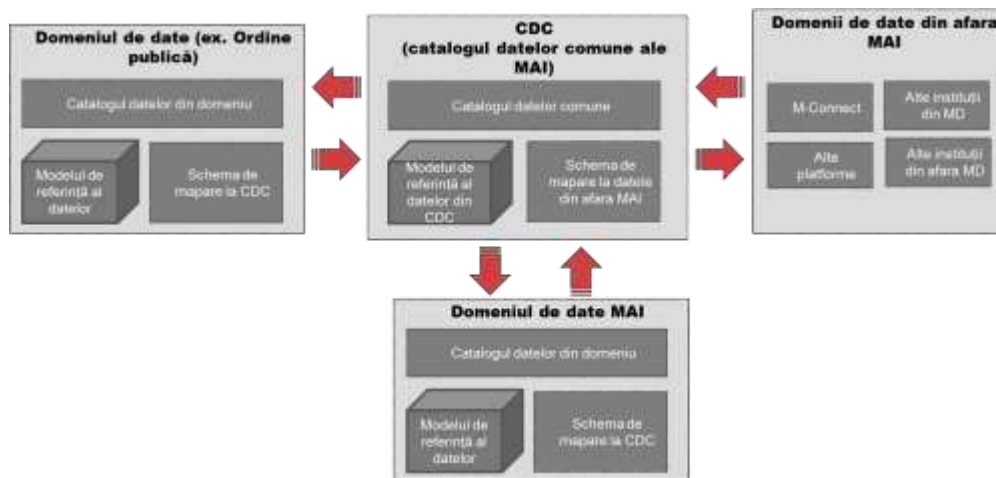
Domeniul de date (ex. Ordine publică)

Catalogul datelor din domeniu

Modelul de referință al datelor

Schema de mapare la CDC

CDC (catalogul datelor comune ale MAI)

Catalogul datelor comune

Modelul de referință al datelor din CDC

Schema de mapare la datele din afara MAI

Domenii de date din afara MAI

M-Connect

Alte instituții din MD

Alte platforme

Alte instituții din afara MD

Domeniul de date MAI

Catalogul datelor din domeniu

Modelul de referință al datelor

Schema de mapare la CDC